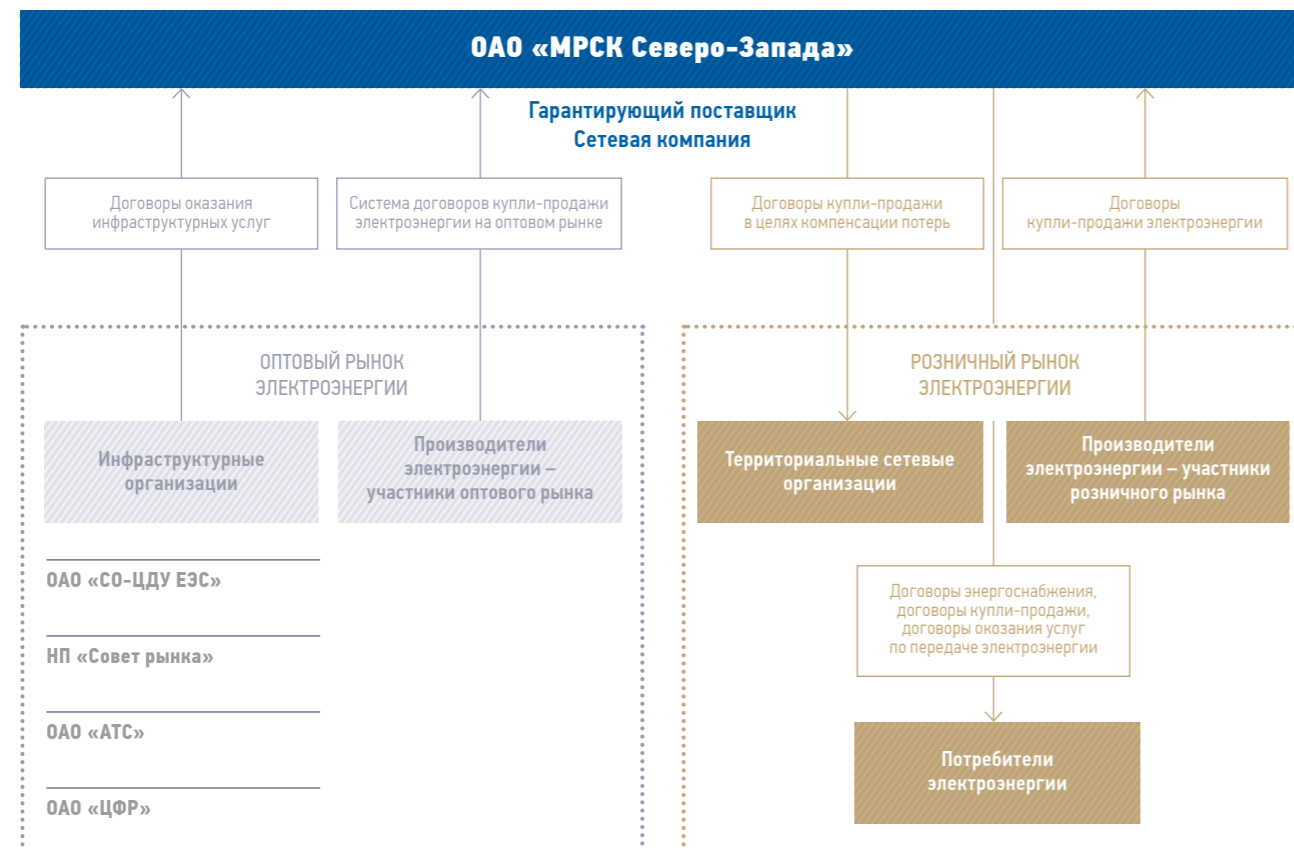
ОАО «МРСК Северо-Запада»

Гарантирующий поставщик
Сетевая компания

Договоры оказания инфраструктурных услуг

Система договоров купли-продажи электроэнергии на оптовом рынке

Договоры купли-продажи в целях компенсации потерь

Договоры купли-продажи электроэнергии

ОПТОВЫЙ РЫНОК ЭЛЕКТРОЭНЕРГИИ

Инфраструктурные организации

Производители электроэнергии – участники оптового рынка

ОАО «СО-ЦДУ ЕЭС»

НП «Совет рынка»

ОАО «АТС»

ОАО «ЦФР»

РОЗНИЧНЫЙ РЫНОК ЭЛЕКТРОЭНЕРГИИ

Территориальные сетевые организации

Производители электроэнергии – участники розничного рынка

Договоры энергоснабжения, договоры купли-продажи, договоры окозания услуг по передаче электроэнергии

Потребители электроэнергии